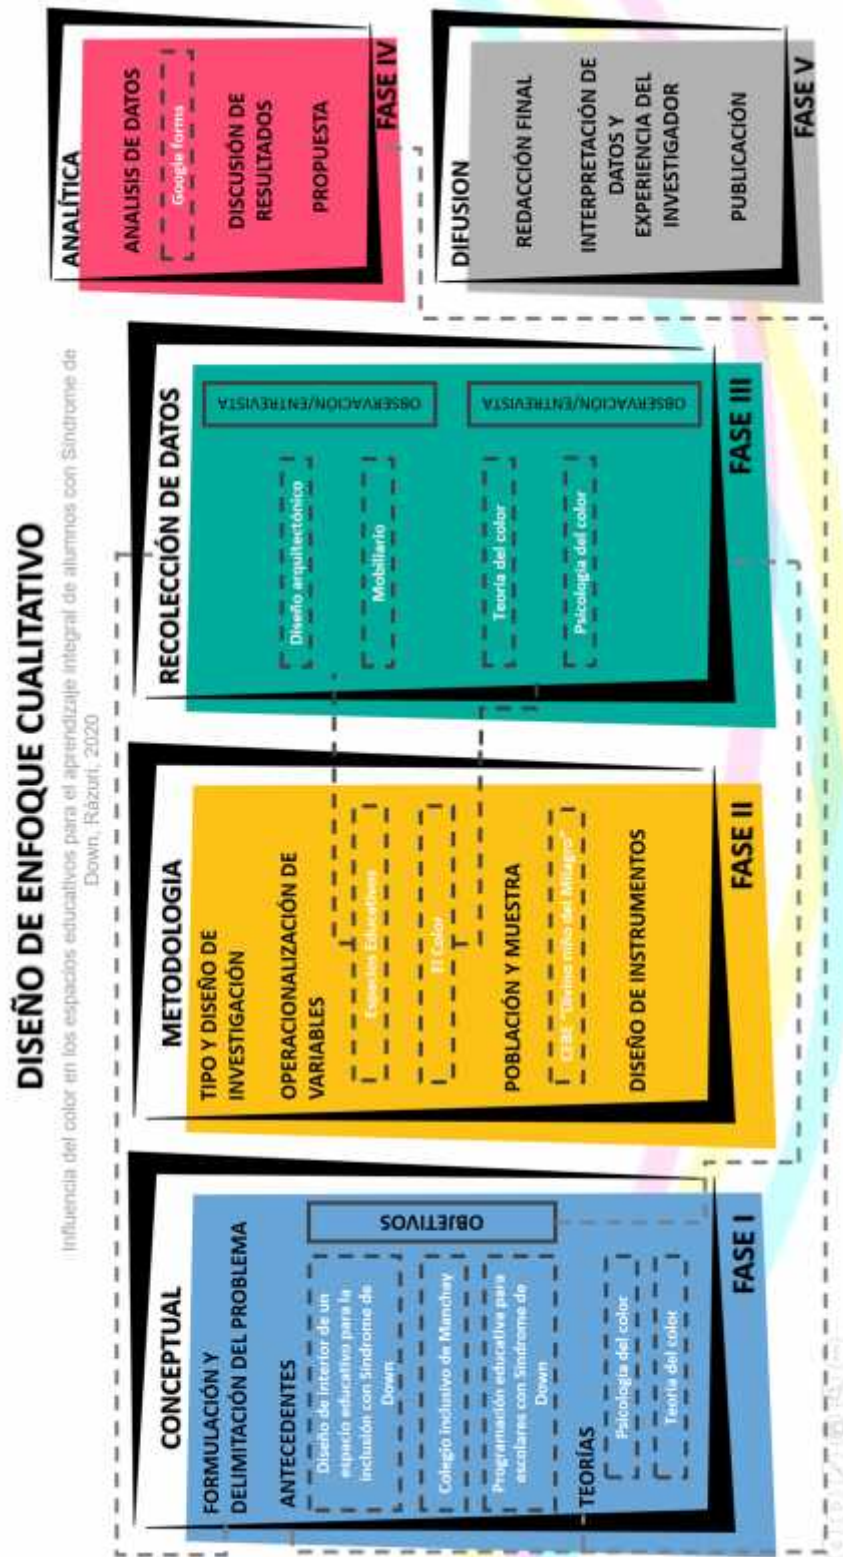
DISEÑO DE ENFOQUE CUALITATIVO

Influencia del color en los espacios educativos para el aprendizaje integral de alumnos con Síndrome de Down, Rázuri, 2020

CONCEPTUAL

FORMULACIÓN Y DELIMITACIÓN DEL PROBLEMA

OBJETIVOS

ANTECEDENTES

Diseño de interior de un espacio educativo para la inclusión con Síndrome de Down

Colegio inclusivo de Manchay

Programación educativa para escolares con Síndrome de Down

TEORÍAS

Psicología del color

Teoría del color

FASE I

METODOLOGIA

TIPO Y DISEÑO DE INVESTIGACIÓN

OPERACIONALIZACIÓN DE VARIABLES

Espacios Educativos

El Color

POBLACIÓN Y MUESTRA

CEBE "Divino niño del Milagro"

DISEÑO DE INSTRUMENTOS

FASE II

RECOLECCIÓN DE DATOS

OBSERVACIÓN/ENTREVISTA

Diseño arquitectónico

Mobiliario

OBSERVACIÓN/ENTREVISTA

Teoría del color

Psicología del color

FASE III

ANALÍTICA

ANALISIS DE DATOS

Google forms

DISCUSIÓN DE RESULTADOS

PROPUESTA

FASE IV

DIFUSION

REDACCIÓN FINAL

INTERPRETACIÓN DE DATOS Y EXPERIENCIA DEL INVESTIGADOR

PUBLICACIÓN

FASE V